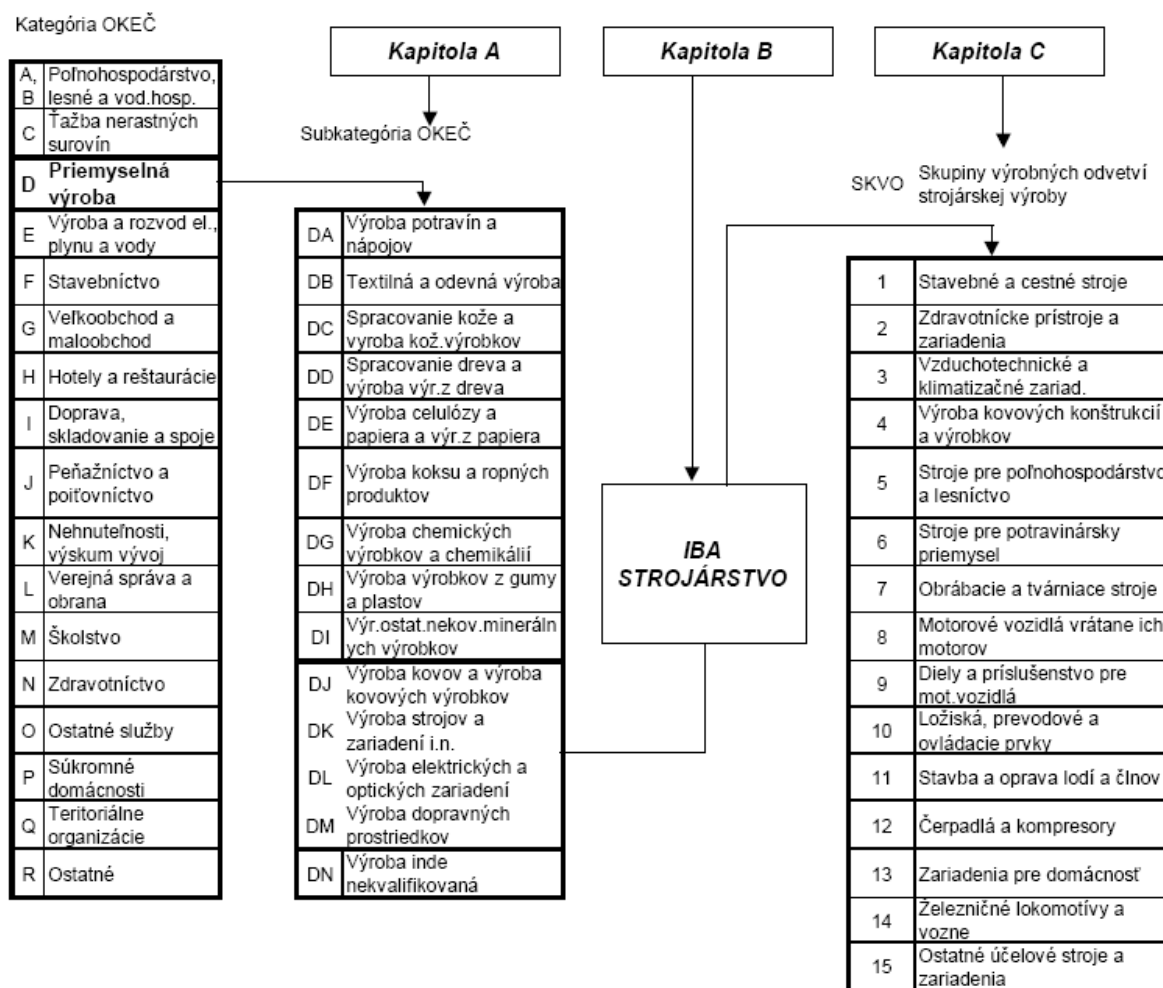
Kategória OKEČ

| | |
|---|---|
| A, B | Poľnohospodárstvo, lesné a vod.hosp. |
| C | Ťažba nerastných surovín |
| D | **Priemyselná výroba** |
| E | Výroba a rozvod el., plynu a vody |
| F | Stavebníctvo |
| G | Veľkoobchod a maloobchod |
| H | Hotely a reštaurácie |
| I | Doprava, skladovanie a spoje |
| J | Peňažníctvo a poisťovníctvo |
| K | Nehnuteľnosti, výskum vývoj |
| L | Verejná správa a obrana |
| M | Školstvo |
| N | Zdravotníctvo |
| O | Ostatné služby |
| P | Súkromné domácnosti |
| Q | Teritoriálne organizácie |
| R | Ostatné |

Kapitola A

Subkategória OKEČ

| | |
|---|---|
| DA | Výroba potravín a nápojov |
| DB | Textilná a odevná výroba |
| DC | Spracovanie kože a vyroba kož.výrobkov |
| DD | Spracovanie dreva a výroba výr.z dreva |
| DE | Výroba celulózy a papiera a výr.z papiera |
| DF | Výroba koksu a ropných produktov |
| DG | Výroba chemických výrobkov a chemikálií |
| DH | Výroba výrobkov z gumy a plastov |
| DI | Výr.ostat.nekov.minerálnych výrobkov |
| DJ | Výroba kovov a výroba kovových výrobkov |
| DK | Výroba strojov a zariadení i.n. |
| DL | Výroba elektrických a optických zariadení |
| DM | Výroba dopravných prostriedkov |
| DN | Výroba inde nekvalifikovaná |

Kapitola B

IBA STROJÁRSTVO

Kapitola C

SKVO Skupiny výrobných odvetví strojárskej výroby

| | |
|---|---|
| 1 | Stavebné a cestné stroje |
| 2 | Zdravotnícke prístroje a zariadenia |
| 3 | Vzduchotechnické a klimatizačné zariad. |
| 4 | Výroba kovových konštrukcií a výrobkov |
| 5 | Stroje pre poľnohospodárstvo a lesníctvo |
| 6 | Stroje pre potravinársky priemysel |
| 7 | Obrábacie a tvárniace stroje |
| 8 | Motorové vozidlá vrátane ich motorov |
| 9 | Diely a príslušenstvo pre mot.vozidlá |
| 10 | Ložiská, prevodové a ovládacie prvky |
| 11 | Stavba a oprava lodí a člnov |
| 12 | Čerpadlá a kompresory |
| 13 | Zariadenia pre domácnosť |
| 14 | Železničné lokomotívy a vozne |
| 15 | Ostatné účelové stroje a zariadenia |